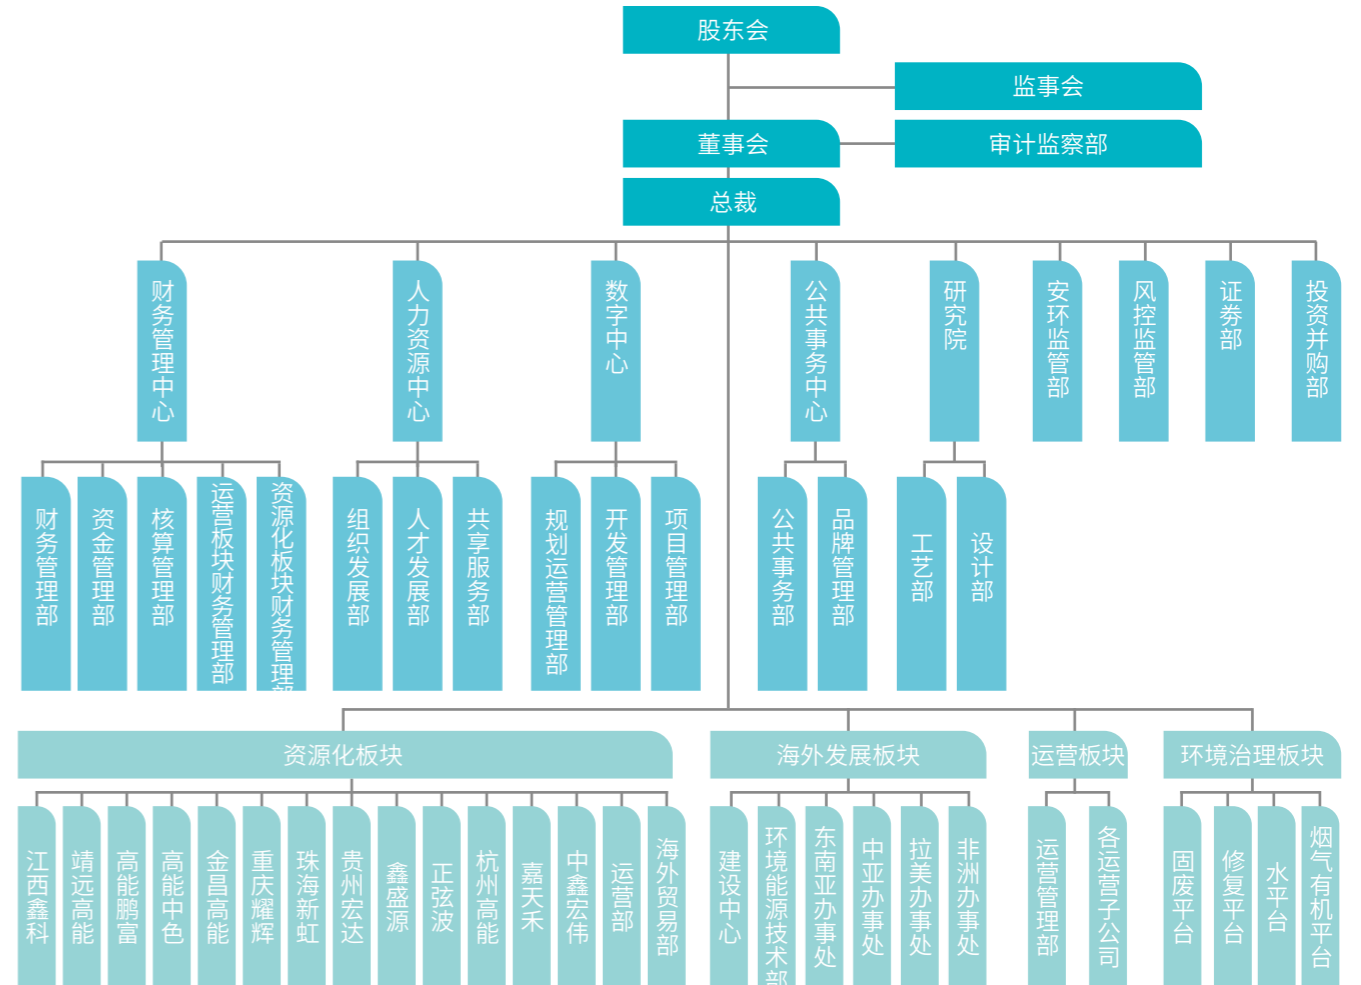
股东会

监事会

董事会

审计监察部

总裁

财务管理中心

人力资源中心

数字中心

公共事务中心

研究院

安环监管部

风控监管部

证券部

投资并购部

财务管理部

资金管理部

核算管理部

运营板块财务管理部

资源化板块财务管理部

组织发展部

人才发展部

共享服务部

规划运营管理部

开发管理部

项目管理部

公共事务部

品牌管理部

工艺部

设计部

资源化板块

海外发展板块

运营板块

环境治理板块

江西鑫科

靖远高能

高能鹏富

高能中色

金昌高能

重庆耀辉

珠海新虹

贵州宏达

鑫盛源

正弦波

杭州高能

嘉天禾

中鑫宏伟

运营部

海外贸易部

建设中心

环境能源技术部

东南亚办事处

中亚办事处

拉美办事处

非洲办事处

运营管理部

各运营子公司

固废平台

修复平台

水平台

烟气有机平台